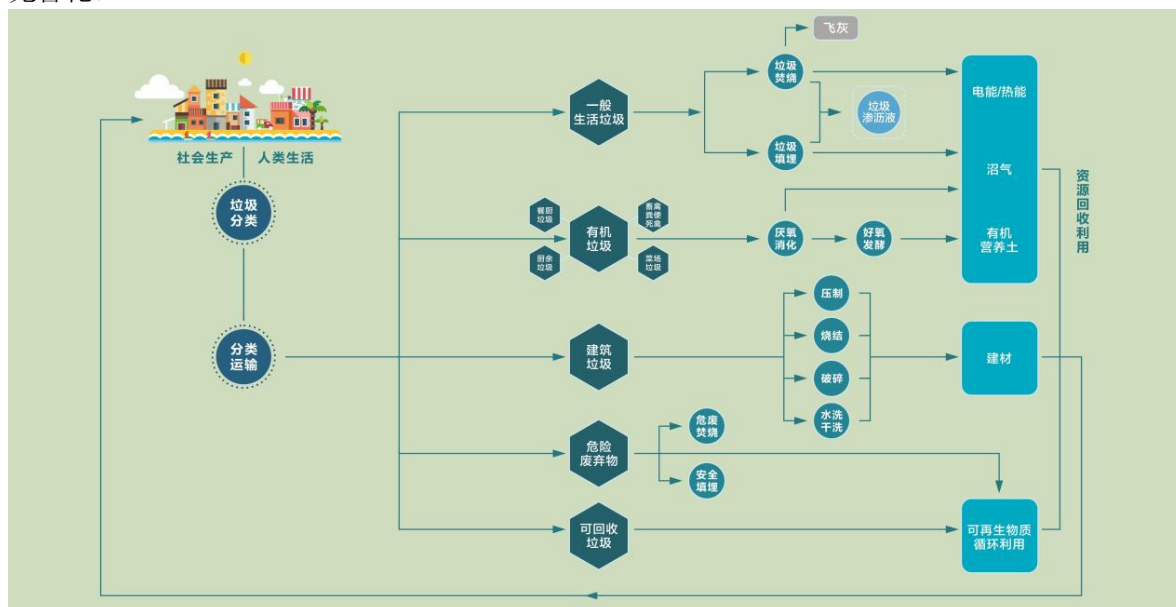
社会生产 | 人类生活

垃圾分类

分类运输

一般生活垃圾

有机垃圾

餐厨垃圾

畜禽粪便死禽

厨余垃圾

菜场垃圾

建筑垃圾

危险废弃物

可回收垃圾

飞灰

垃圾焚烧

垃圾渗沥液

垃圾填埋

厌氧消化

好氧发酵

压制

烧结

破碎

水洗干洗

危废焚烧

安全填埋

电能/热能

沼气

有机营养土

建材

可再生物质循环利用

资源回收利用